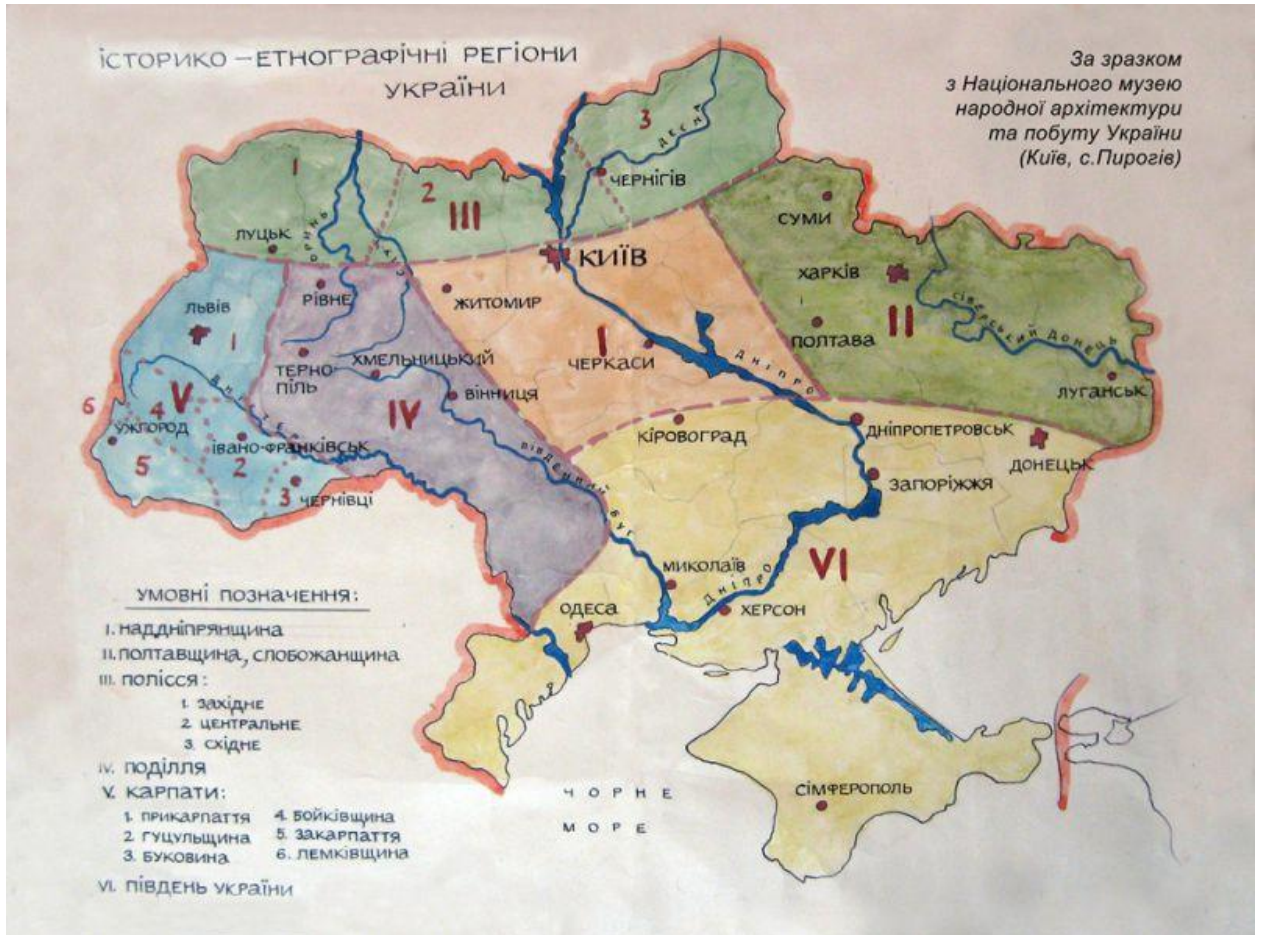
ІСТОРИКО – ЕТНОГРАФІЧНІ РЕГІОНИ УКРАЇНИ

За зразком
з Національного музею
народної архітектури
та побуту України
(Київ, с.Пирогів)

1
2
3
III
ДЕСНА
ЧЕРНІГІВ
ЛУЦЬК
ГОРИНЬ
СЛУЧ
КИЇВ
СУМИ
ХАРКІВ
II
СІВЕРСЬКИЙ ДОНЕЦЬ
ПОЛТАВА
ЛУГАНСЬК
ЛЬВІВ
I
РІВНЕ
ЖИТОМИР
I
ЧЕРКАСИ
ДНІПРО
ТЕРНОПІЛЬ
ХМЕЛЬНИЦЬКИЙ
ВІННИЦЯ
IV
6
4
V
ДНІСТЕР
УЖГОРОД
5
2
ІВАНО-ФРАНКІВСЬК
3
ЧЕРНІВЦІ
ПІВДЕННИЙ БУГ
КІРОВОГРАД
ДНІПРОПЕТРОВСЬК
ДОНЕЦЬК
ЗАПОРІЖЖЯ
МИКОЛАЇВ
VI
ДНІПРО
ОДЕСА
ХЕРСОН
СІМФЕРОПОЛЬ

ЧОРНЕ МОРЕ

УМОВНІ ПОЗНАЧЕННЯ:
I. НАДДНІПРЯНЩИНА
II. ПОЛТАВЩИНА, СЛОБОЖАНЩИНА
III. ПОЛІССЯ:
1. ЗАХІДНЕ
2. ЦЕНТРАЛЬНЕ
3. СХІДНЕ
IV. ПОДІЛЛЯ
V. КАРПАТИ:
1. ПРИКАРПАТТЯ
2. ГУЦУЛЬЩИНА
3. БУКОВИНА
4. БОЙКІВЩИНА
5. ЗАКАРПАТТЯ
6. ЛЕМКІВЩИНА
VI. ПІВДЕНЬ УКРАЇНИ